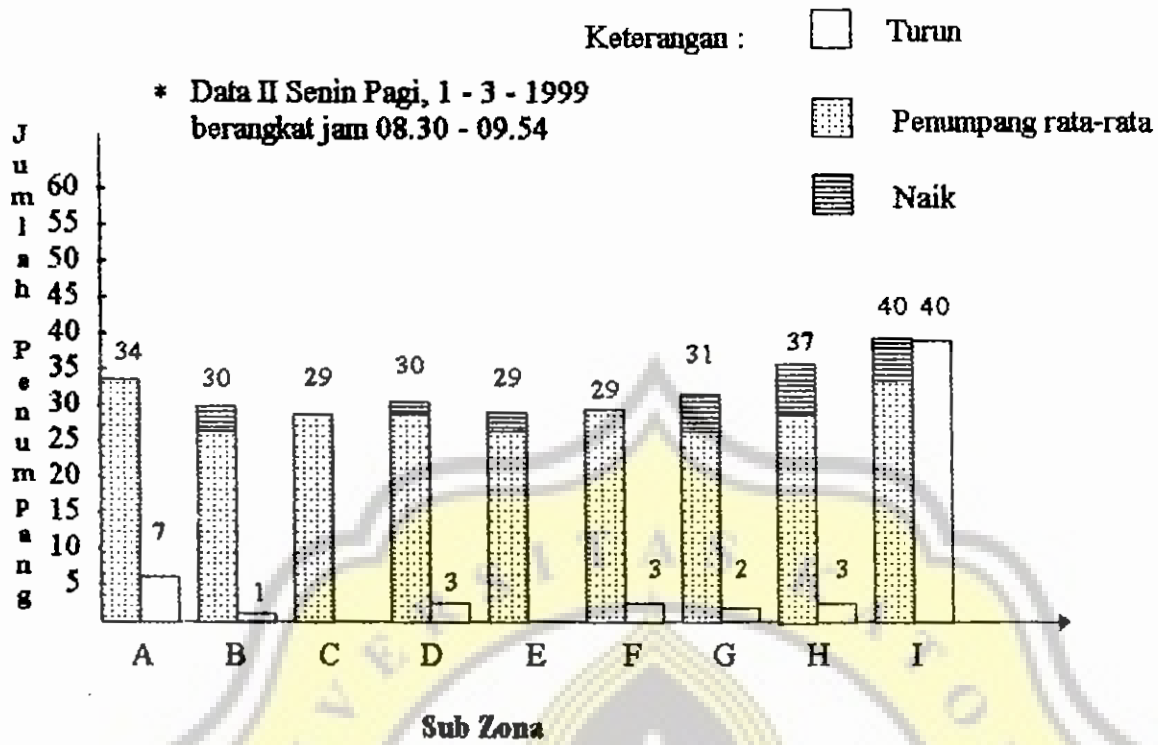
Keterangan : Turun

Pemumpang rata-rata

Naik

* Data II Senin Pagi, 1 - 3 - 1999
berangkat jam 08.30 - 09.54

Jumlah Penumpang

60
55
50
45
40
35
30
25
20
15
10
5

34
7
30
1
29
30
3
29
29
3
31
2
37
3
40 40

A B C D E F G H I

Sub Zona